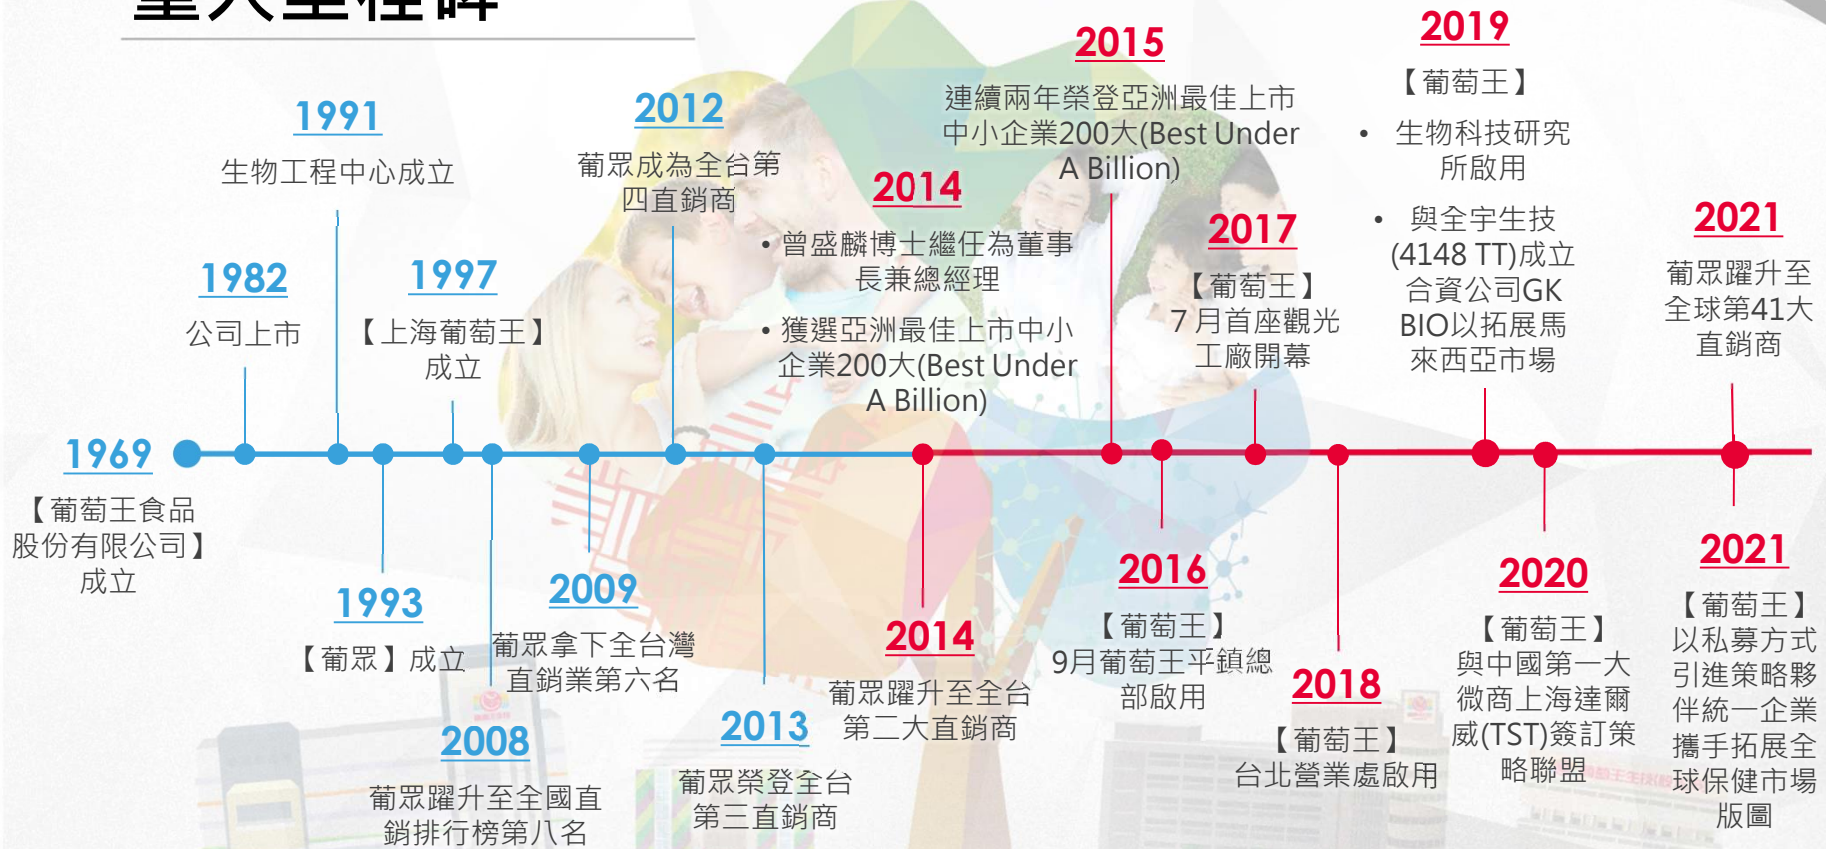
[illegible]

1991
生物工程中心成立

2012
葡眾成為全台第四直銷商

2015
連續兩年榮登亞洲最佳上市中小企業200大(Best Under A Billion)

2019
【葡萄王】
• 生物科技研究所啟用
• 與全宇生技(4148 TT)成立合資公司GK BIO以拓展馬來西亞市場

2014
• 曾盛麟博士繼任為董事長兼總經理
• 獲選亞洲最佳上市中小企業200大(Best Under A Billion)

2017
【葡萄王】
7 月首座觀光工廠開幕

2021
葡眾躍升至全球第41大直銷商

1982
公司上市

1997
【上海葡萄王】成立

1969
【葡萄王食品股份有限公司】成立

1993
【葡眾】成立

2009
葡眾拿下全台灣直銷業第六名

2008
葡眾躍升至全國直銷排行榜第八名

2013
葡眾榮登全台第三直銷商

2014
葡眾躍升至全台第二大直銷商

2016
【葡萄王】
9月葡萄王平鎮總部啟用

2018
【葡萄王】
台北營業處啟用

2020
【葡萄王】
與中國第一大微商上海達爾威(TST)簽訂策略聯盟

2021
【葡萄王】
以私募方式引進策略夥伴統一企業攜手拓展全球保健市場版圖